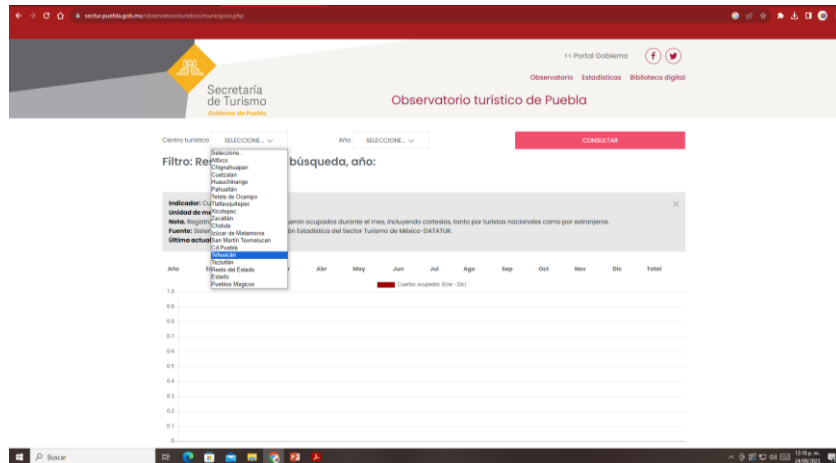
sectur.puebla.gob.mx/observatorioturistico/municipios.php

<< Portal Gobierno

Observatorio Estadísticas Biblioteca digital

Secretaría de Turismo
Gobierno de Puebla

Observatorio turístico de Puebla

Centro turístico SELECCIONE... Año SELECCIONE... CONSULTAR

Filtro: Re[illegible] búsqueda, año:

Seleccione...
Atlixco
Chignahuapan
Cuetzalan
Huauchinango
Pahuatlán
Tetela de Ocampo
Tlatlauquitepec
Xicotepec
Zacatlán
Cholula
Izúcar de Matamoros
San Martín Texmelucan
Cd Puebla
Tehuacán
Tecixtlán
Resto del Estado
Estado
Pueblos Mágicos

Indicador: Cu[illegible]
Unidad de me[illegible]
Nota. Registro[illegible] eron ocupados durante el mes, incluyendo cortesías, tanto por turistas nacionales como por extranjeros.
Fuente: Sister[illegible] ón Estadística del Sector Turismo de México-DATATUR.
Última actual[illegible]

| Año | En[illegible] | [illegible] | Abr | May | Jun | Jul | Ago | Sep | Oct | Nov | Dic | Total |
|---|---|---|---|---|---|---|---|---|---|---|---|---|

Cuartos ocupados (Ene - Dic)

1.0
0.9
0.8
0.7
0.6
0.5
0.4
0.3
0.2
0.1
0

Buscar

12:16 p. m.
24/08/2021